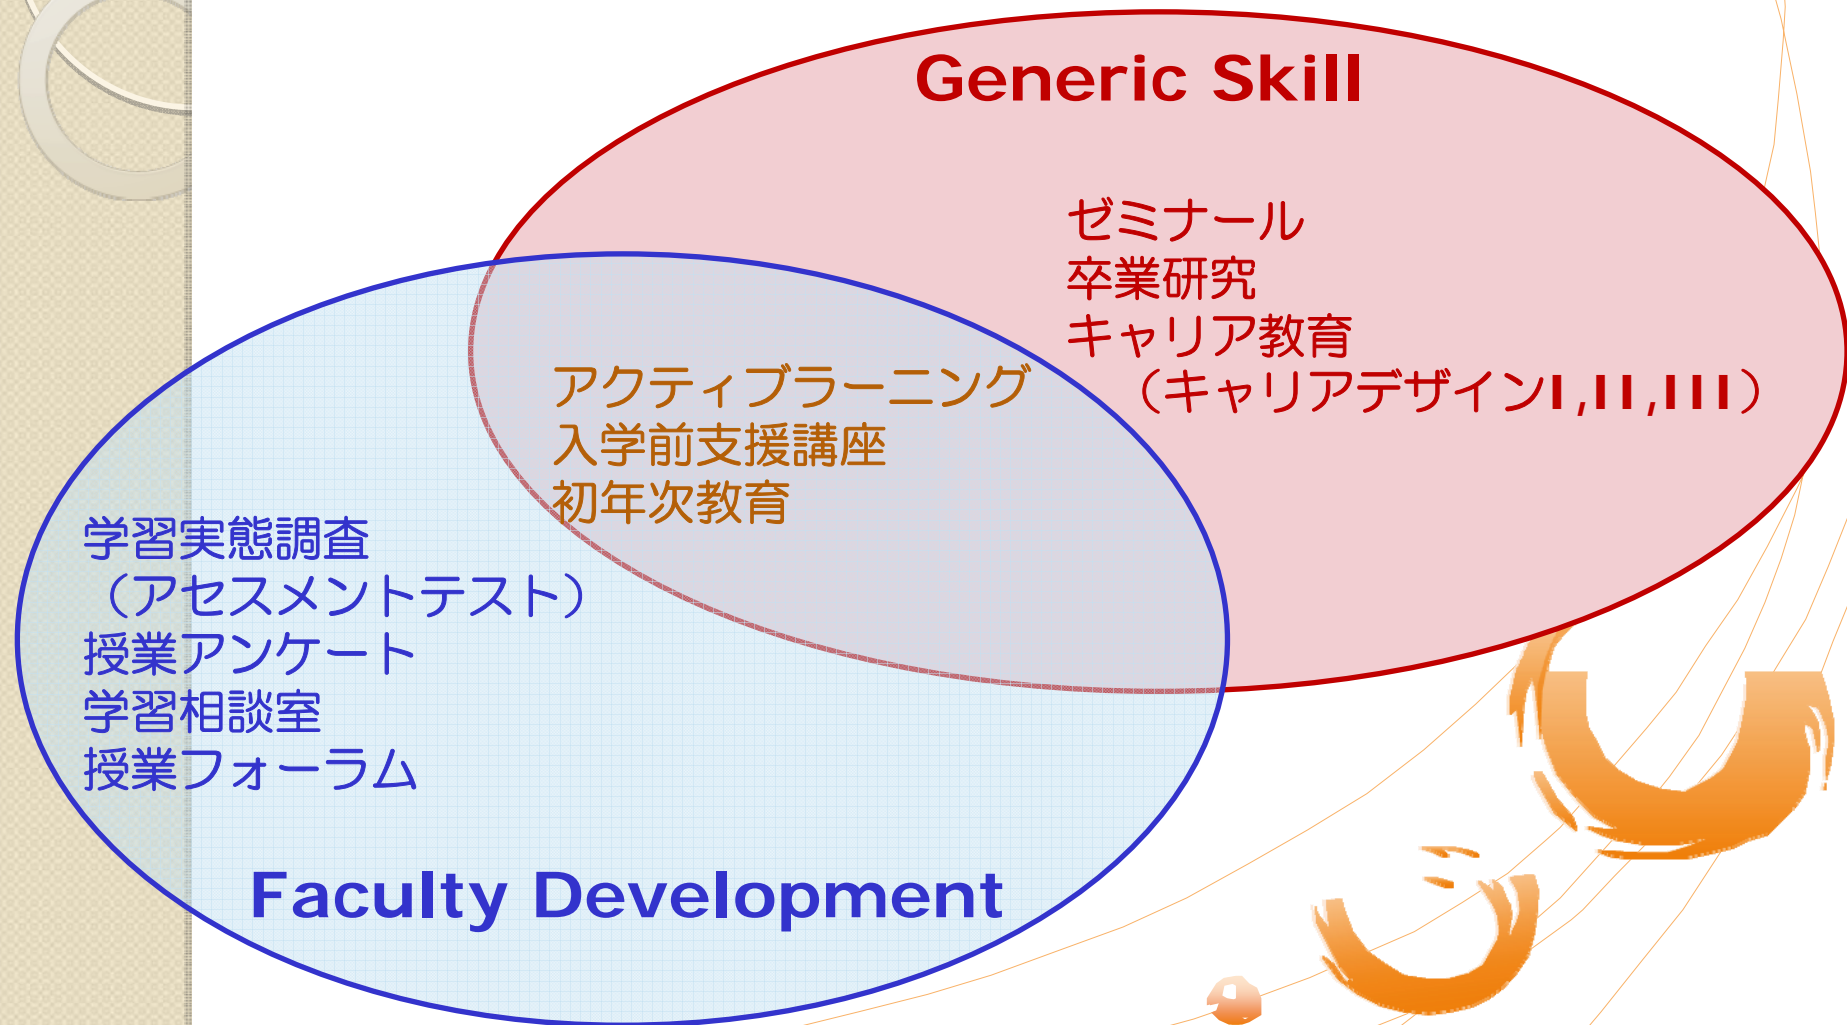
Generic Skill

ゼミナール
卒業研究
キャリア教育
（キャリアデザインI,II,III）

アクティブラーニング
入学前支援講座
初年次教育

学習実態調査
（アセスメントテスト）
授業アンケート
学習相談室
授業フォーラム

Faculty Development